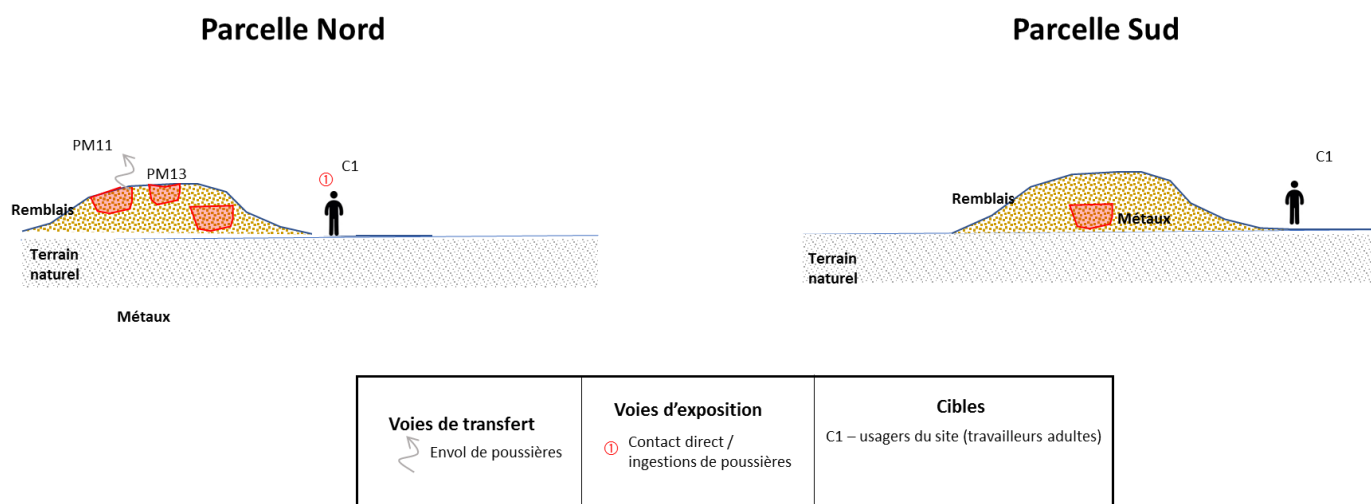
Parcelle Nord

PM11

PM13

C1

①

Remblais

Terrain naturel

Métaux

Parcelle Sud

C1

Remblais

Métaux

Terrain naturel

| Voies de transfert<br>Envol de poussières | Voies d'exposition<br>① Contact direct / ingestions de poussières | Cibles<br>C1 – usagers du site (travailleurs adultes) |
|---|---|---|